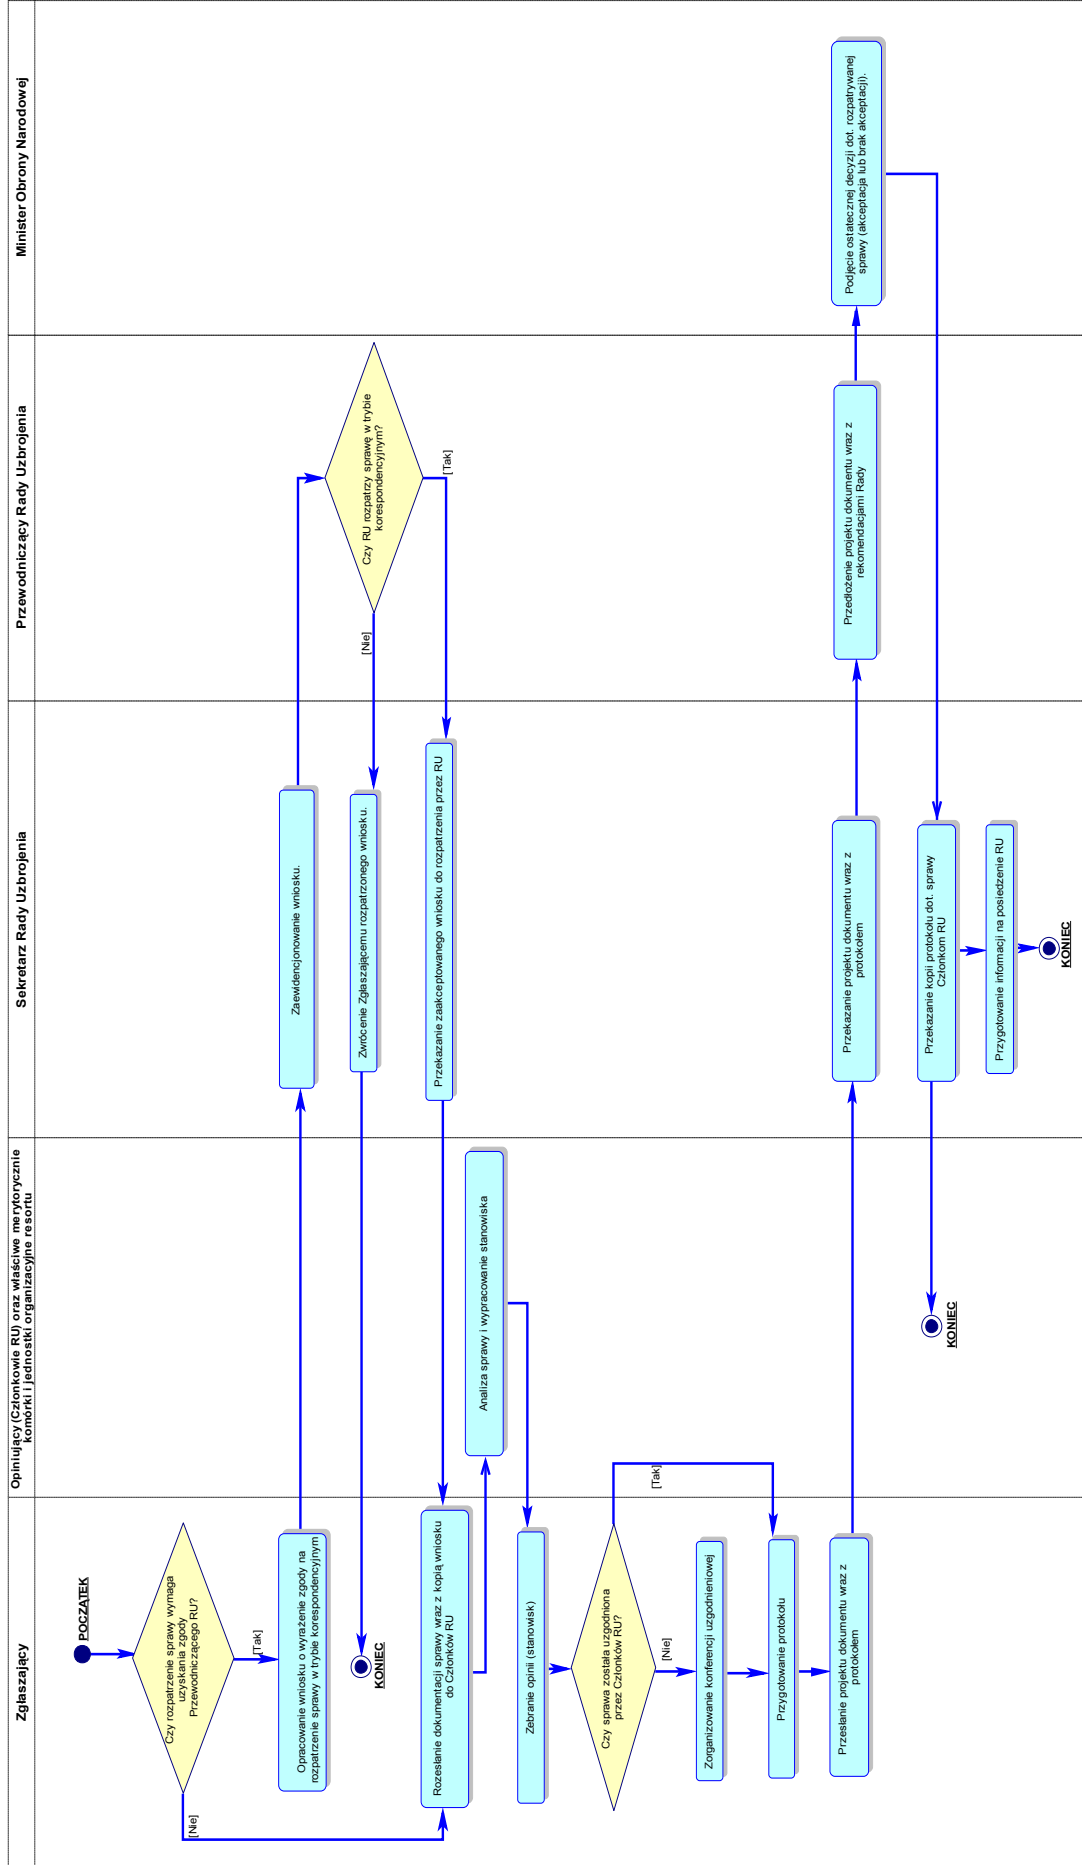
Minister Obrony Narodowej

Przewodniczący Rady Uzbrojenia

Sekretarz Rady Uzbrojenia

Opiniujący (Członkowie RU) oraz właściwe merytorycznie komórki i jednostki organizacyjne resortu

Zgłaszający

POCZĄTEK

Czy rozpatrzenie sprawy wymaga uzyskania zgody Przewodniczącego RU?

[Tak]

[Nie]

Opracowanie wniosku o wyrażenie zgody na rozpatrzenie sprawy w trybie korespondencyjnym

KONIEC

Zaewidencjonowanie wniosku.

Czy RU rozpatrzy sprawę w trybie korespondencyjnym?

[Nie]

[Tak]

Zwrócenie Zgłaszającemu rozpatrzonego wniosku.

Przekazanie zaakceptowanego wniosku do rozpatrzenia przez RU

Rozesłanie dokumentacji sprawy wraz z kopią wniosku do Członków RU

Analiza sprawy i wypracowanie stanowiska

Zebranie opinii (stanowisk)

Czy sprawa została uzgodniona przez Członków RU?

[Tak]

[Nie]

Zorganizowanie konferencji uzgodnieniowej

Przygotowanie protokołu

Przesłanie projektu dokumentu wraz z protokołem

Przekazanie projektu dokumentu wraz z protokołem

Przedłożenie projektu dokumentu wraz z rekomendacjami Rady

Podjęcie ostatecznej decyzji dot. rozpatrywanej sprawy (akceptacja lub brak akceptacji).

Przekazanie kopii protokołu dot. sprawy Członkom RU

KONIEC

Przygotowanie informacji na posiedzenie RU

KONIEC